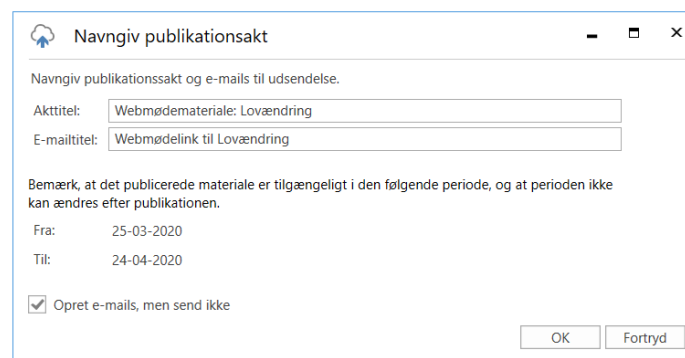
Navngiv publikationsakt

Navngiv publikationssakt og e-mails til udsendelse.

Akttitel: Webmødemateriale: Lovændring

E-mailtitel: Webmødelink til Lovændring

Bemærk, at det publicerede materiale er tilgængeligt i den følgende periode, og at perioden ikke kan ændres efter publikationen.

Fra: 25-03-2020

Til: 24-04-2020

Opret e-mails, men send ikke

OK Fortryd